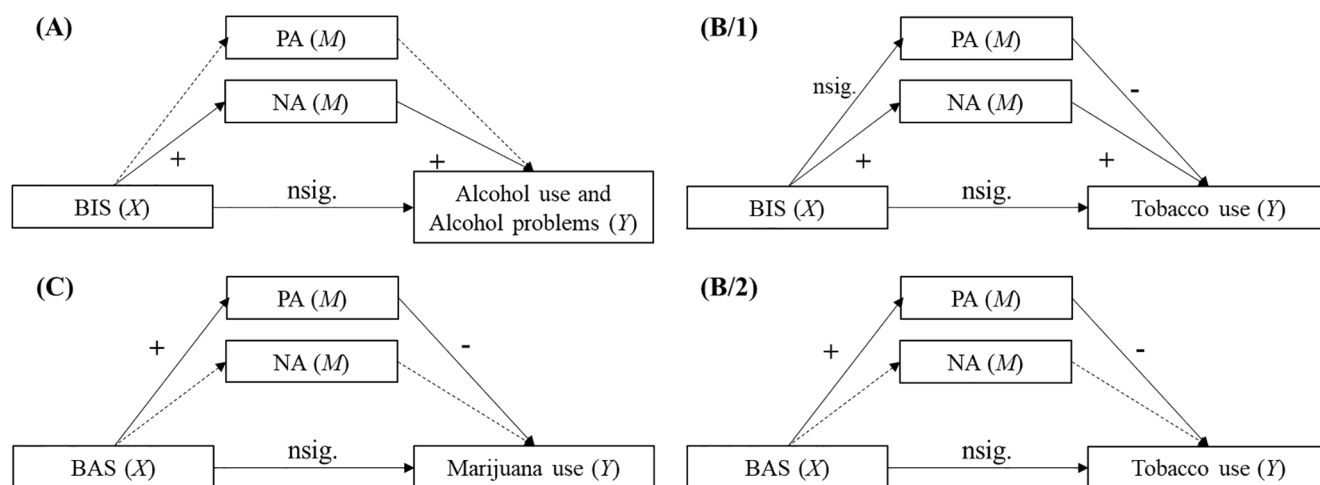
(A)

PA (*M*)

NA (*M*)

+

+

BIS (*X*)

nsig.

Alcohol use and Alcohol problems (*Y*)

(B/1)

PA (*M*)

nsig.

NA (*M*)

-

+

+

BIS (*X*)

nsig.

Tobacco use (*Y*)

(C)

PA (*M*)

+

NA (*M*)

-

BAS (*X*)

nsig.

Marijuana use (*Y*)

(B/2)

PA (*M*)

+

NA (*M*)

-

BAS (*X*)

nsig.

Tobacco use (*Y*)